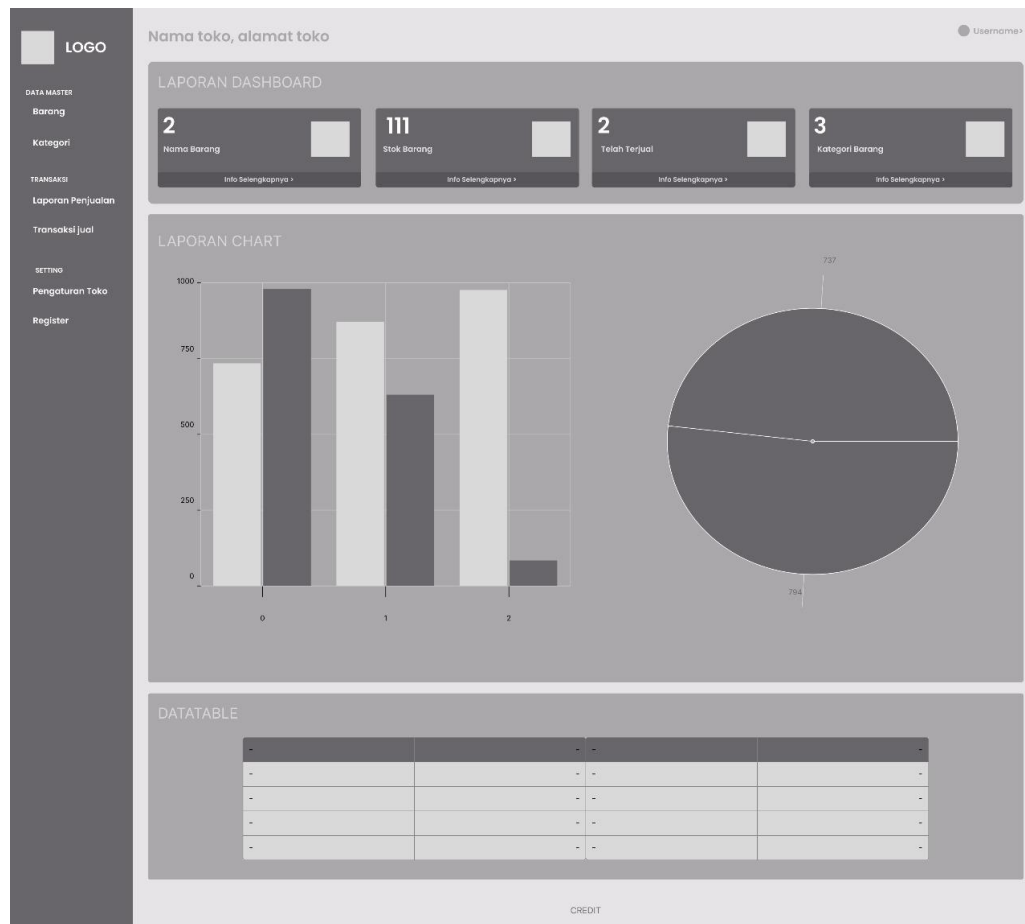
LOGO

DATA MASTER
Barang
Kategori

TRANSAKSI
Laporan Penjualan
Transaksi jual

SETTING
Pengaturan Toko
Register

Nama toko, alamat toko

Username>

LAPORAN DASHBOARD

2
Nama Barang
Info Selengkapnya >

111
Stok Barang
Info Selengkapnya >

2
Telah Terjual
Info Selengkapnya >

3
Kategori Barang
Info Selengkapnya >

LAPORAN CHART

1000
750
500
250
0

0
1
2

737
794

DATATABLE

| - | - | - | - |
|---|---|---|---|
| - | - | - | - |
| - | - | - | - |
| - | - | - | - |
| - | - | - | - |

CREDIT